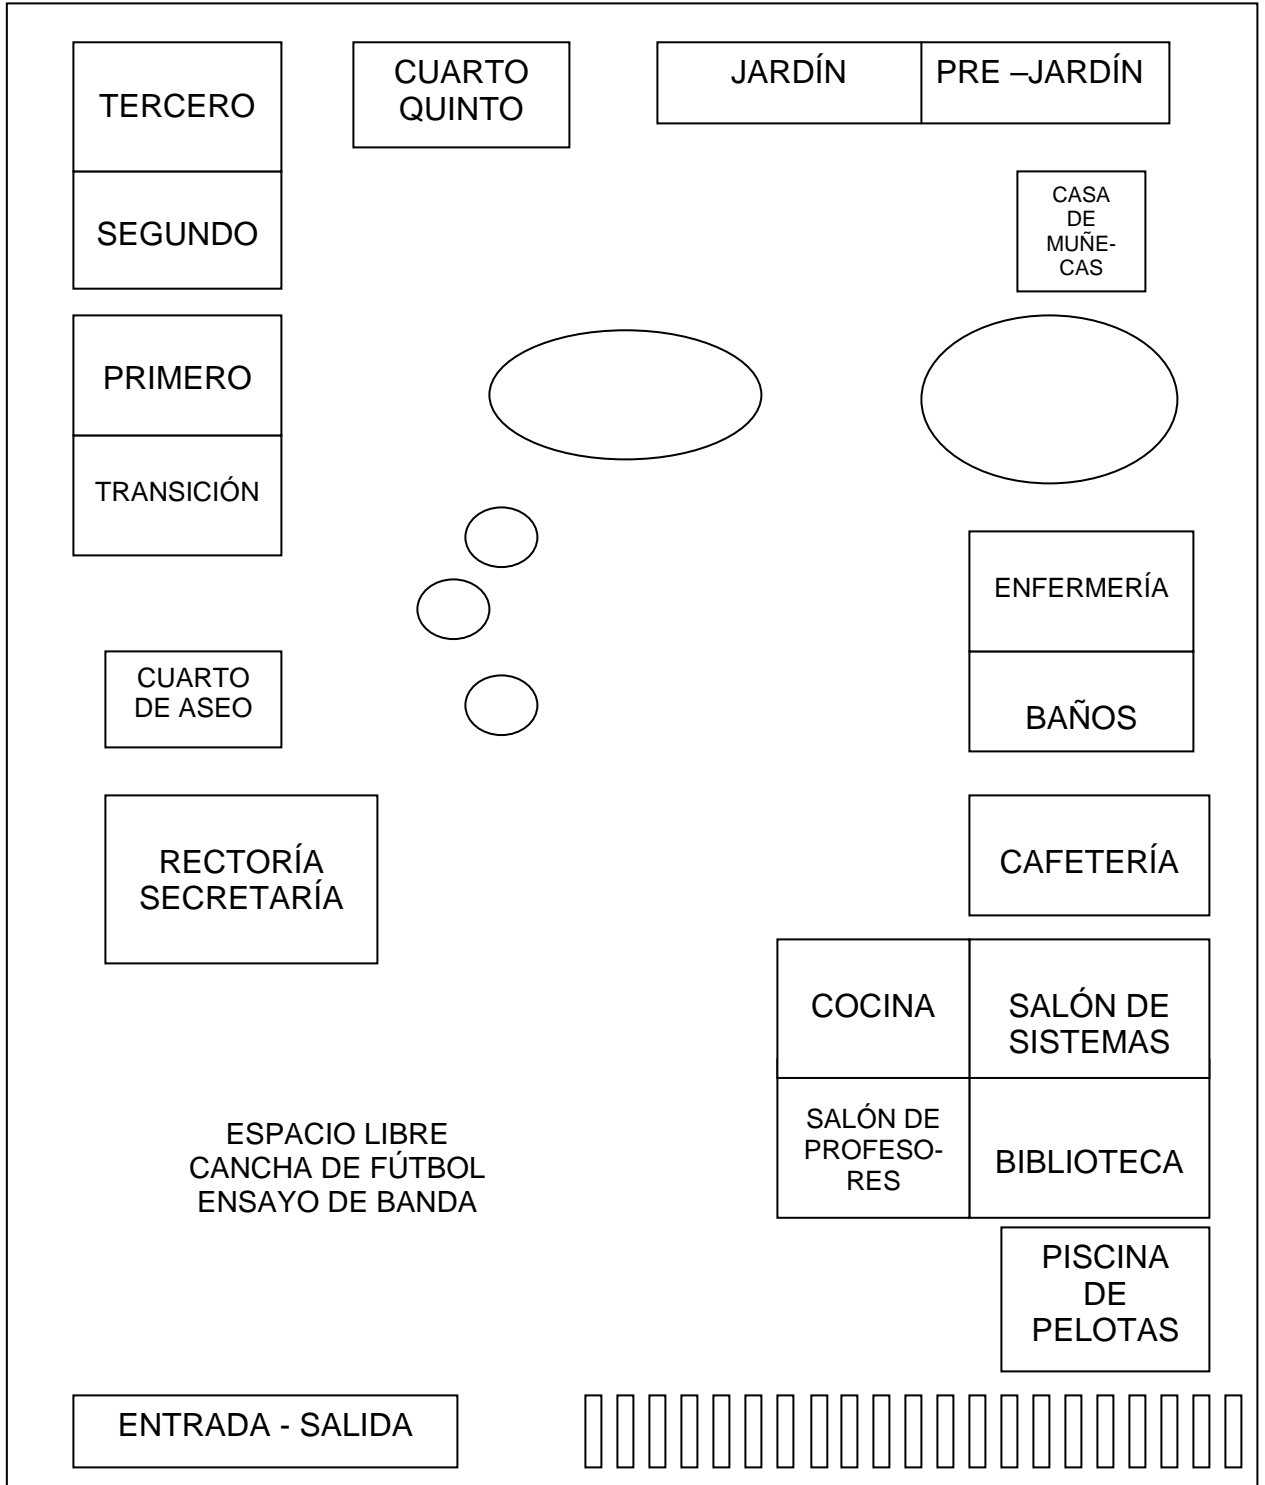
TERCERO

CUARTO QUINTO

JARDÍN

PRE –JARDÍN

SEGUNDO

CASA DE MUÑECAS

PRIMERO

TRANSICIÓN

ENFERMERÍA

CUARTO DE ASEO

BAÑOS

RECTORÍA SECRETARÍA

CAFETERÍA

COCINA

SALÓN DE SISTEMAS

SALÓN DE PROFESORES

BIBLIOTECA

ESPACIO LIBRE
CANCHA DE FÚTBOL
ENSAYO DE BANDA

PISCINA DE PELOTAS

ENTRADA - SALIDA